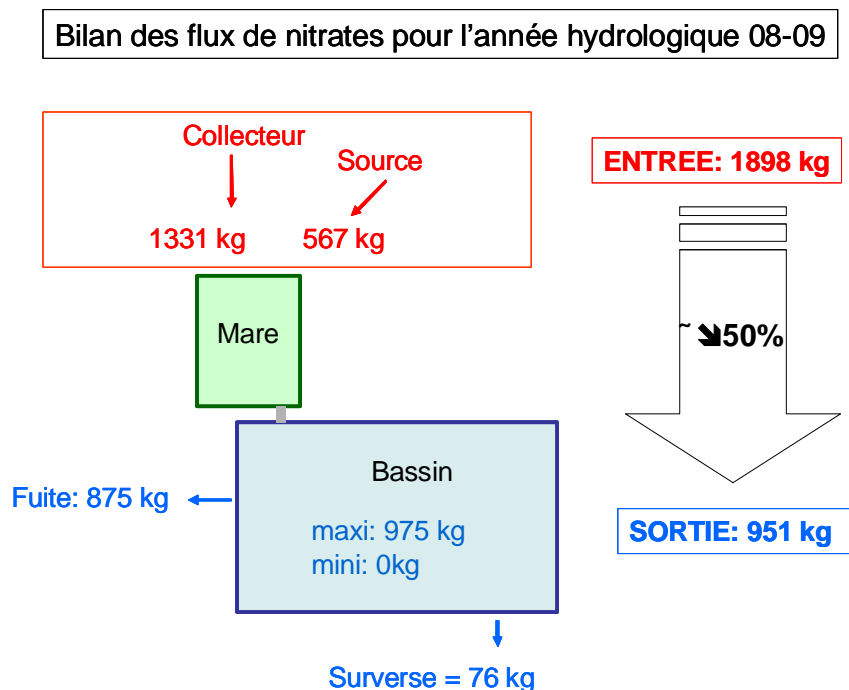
Bilan des flux de nitrates pour l'année hydrologique 08-09

Collecteur

Source

1331 kg 567 kg

Mare

Bassin

maxi: 975 kg
mini: 0kg

Fuite: 875 kg

Surverse = 76 kg

ENTREE: 1898 kg

~ ➘50%

SORTIE: 951 kg